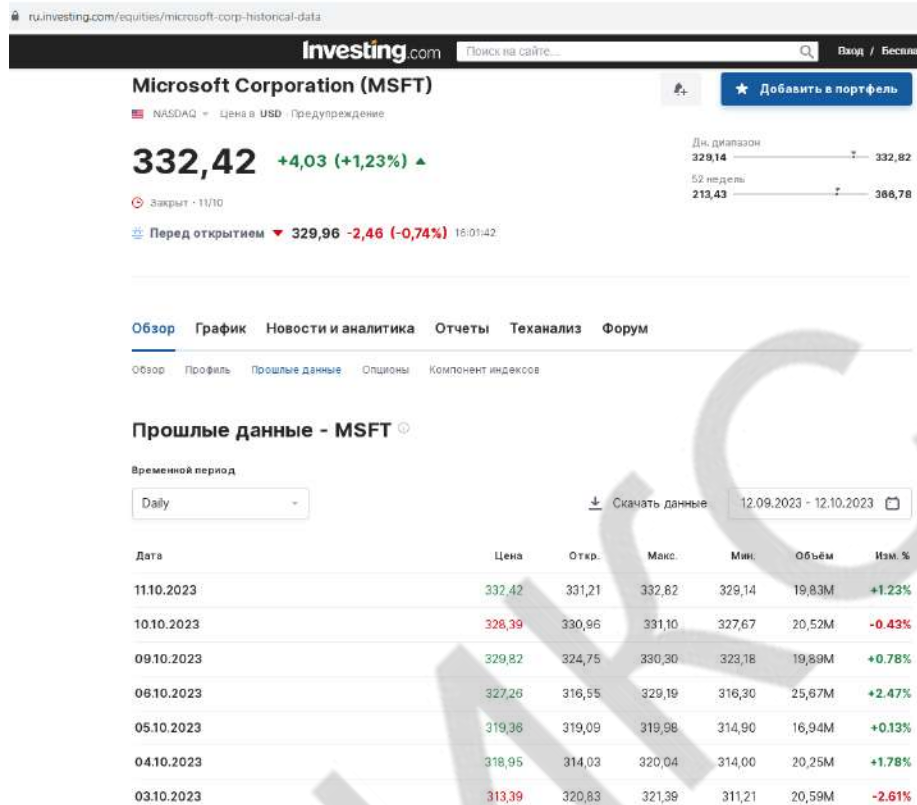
ru.investing.com/equities/microsoft-corp-historical-data

Investing.com Поиск на сайте... Вход / Беспла

Microsoft Corporation (MSFT)

NASDAQ · Цена в USD · Предупреждение

Добавить в портфель

332,42 +4,03 (+1,23%)

Закрыт · 11/10

Перед открытием 329,96 -2,46 (-0,74%) 16:01:42

Дн. диапазон
329,14 332,82

52 недель
213,43 366,78

Обзор График Новости и аналитика Отчеты Теханализ Форум

Обзор Профиль Прошлые данные Опционы Компонент индексов

Прошлые данные - MSFT

Временной период

Daily

Скачать данные 12.09.2023 - 12.10.2023

| Дата | Цена | Откр. | Макс. | Мин. | Объём | Изм. % |
|---|---|---|---|---|---|---|
| 11.10.2023 | 332,42 | 331,21 | 332,82 | 329,14 | 19,83M | +1.23% |
| 10.10.2023 | 328,39 | 330,96 | 331,10 | 327,67 | 20,52M | -0.43% |
| 09.10.2023 | 329,82 | 324,75 | 330,30 | 323,18 | 19,89M | +0.78% |
| 06.10.2023 | 327,26 | 316,55 | 329,19 | 316,30 | 25,67M | +2.47% |
| 05.10.2023 | 319,36 | 319,09 | 319,98 | 314,90 | 16,94M | +0.13% |
| 04.10.2023 | 318,95 | 314,03 | 320,04 | 314,00 | 20,25M | +1.78% |
| 03.10.2023 | 313,39 | 320,83 | 321,39 | 311,21 | 20,59M | -2.61% |